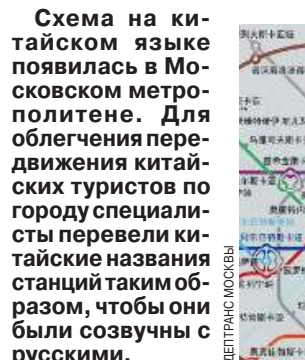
Схема на китайском языке появилась в Московском метрополитене. Для облегчения передвижения китайских туристов по городу специалисты перевели китайские названия станций таким образом, чтобы они были созвучны с русскими.

ДЕПТРАНС МОСКВЫ

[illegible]